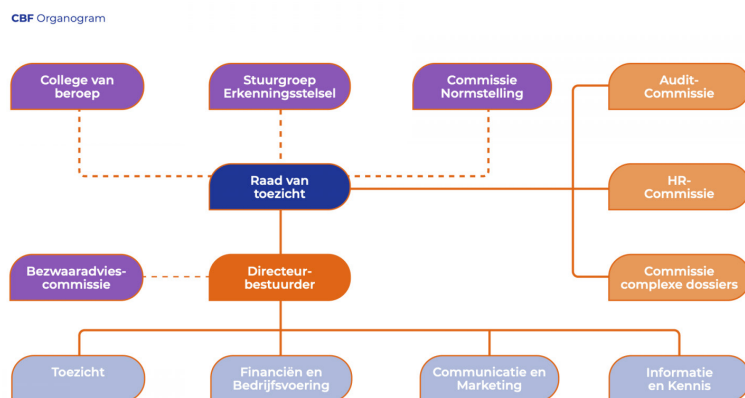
CBF Organogram

College van beroep

Stuurgroep Erkenningsstelsel

Commissie Normstelling

Audit-Commissie

Raad van toezicht

HR-Commissie

Bezwaaradvies-commissie

Directeur-bestuurder

Commissie complexe dossiers

Toezicht

Financiën en Bedrijfsvoering

Communicatie en Marketing

Informatie en Kennis